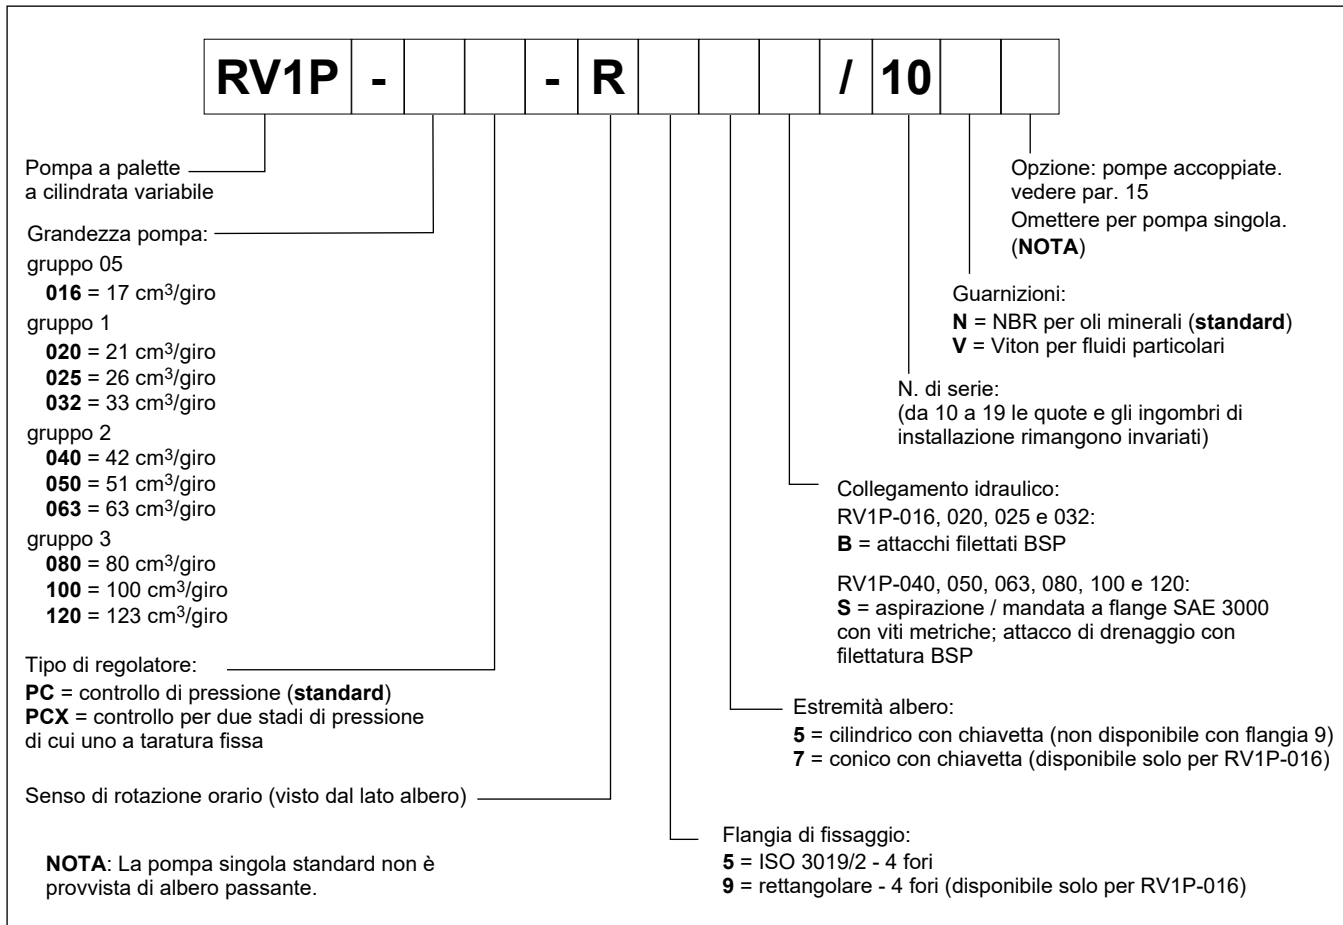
| RV1P | - | | | - | R | | | | / | 10 | | |
|---|---|---|---|---|---|---|---|---|---|---|---|---|

Pompa a palette a cilindrata variabile

Grandezza pompa:
gruppo 05
**016** = 17 cm$^3$/giro
gruppo 1
**020** = 21 cm$^3$/giro
**025** = 26 cm$^3$/giro
**032** = 33 cm$^3$/giro
gruppo 2
**040** = 42 cm$^3$/giro
**050** = 51 cm$^3$/giro
**063** = 63 cm$^3$/giro
gruppo 3
**080** = 80 cm$^3$/giro
**100** = 100 cm$^3$/giro
**120** = 123 cm$^3$/giro

Tipo di regolatore:
**PC** = controllo di pressione (**standard**)
**PCX** = controllo per due stadi di pressione di cui uno a taratura fissa

Senso di rotazione orario (visto dal lato albero)

**NOTA**: La pompa singola standard non è provvista di albero passante.

Opzione: pompe accoppiate. vedere par. 15
Omettere per pompa singola. (**NOTA**)

Guarnizioni:
**N** = NBR per oli minerali (**standard**)
**V** = Viton per fluidi particolari

N. di serie:
(da 10 a 19 le quote e gli ingombri di installazione rimangono invariati)

Collegamento idraulico:
RV1P-016, 020, 025 e 032:
**B** = attacchi filettati BSP

RV1P-040, 050, 063, 080, 100 e 120:
**S** = aspirazione / mandata a flange SAE 3000 con viti metriche; attacco di drenaggio con filettatura BSP

Estremità albero:
**5** = cilindrico con chiavetta (non disponibile con flangia 9)
**7** = conico con chiavetta (disponibile solo per RV1P-016)

Flangia di fissaggio:
**5** = ISO 3019/2 - 4 fori
**9** = rettangolare - 4 fori (disponibile solo per RV1P-016)